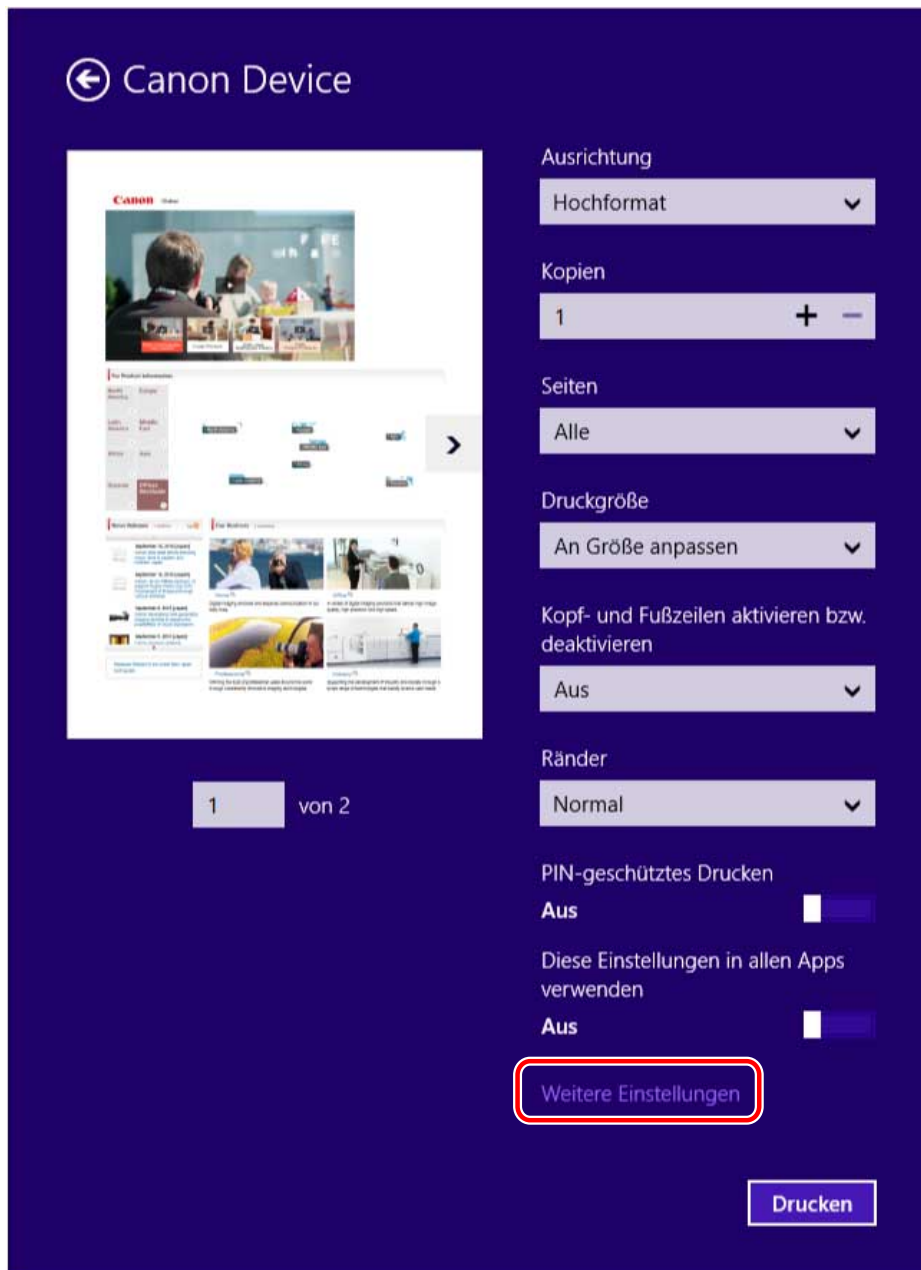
Canon Device

Canon Global

1 von 2

Ausrichtung
Hochformat

Kopien
1

Seiten
Alle

Druckgröße
An Größe anpassen

Kopf- und Fußzeilen aktivieren bzw. deaktivieren
Aus

Ränder
Normal

PIN-geschütztes Drucken
Aus

Diese Einstellungen in allen Apps verwenden
Aus

Weitere Einstellungen

Drucken